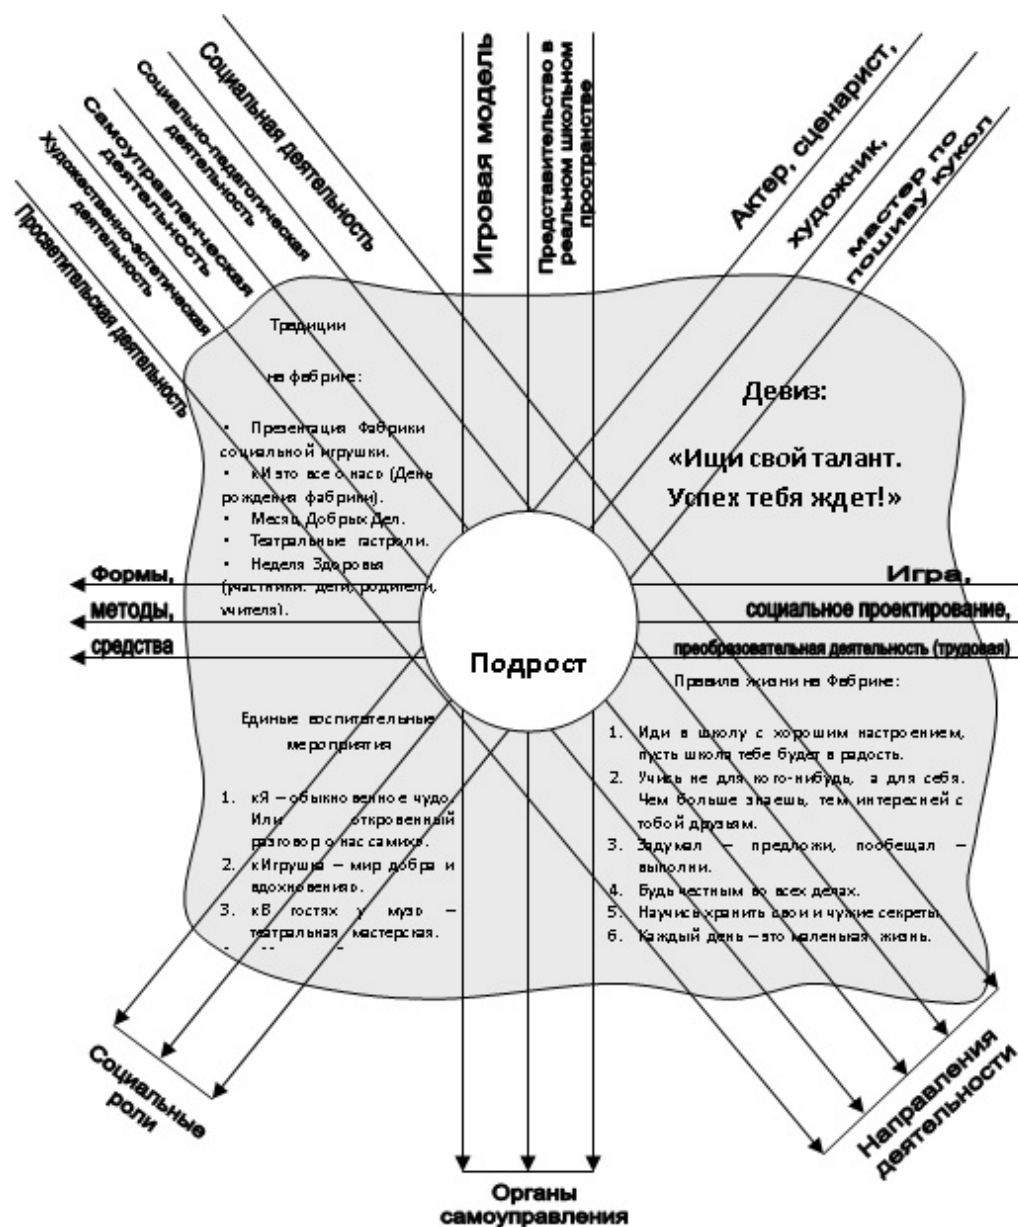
Социальная деятельность

Социально-педагогическая деятельность

Самоуправленческая деятельность

Художественно-эстетическая деятельность

Просветительская деятельность

Игровая модель

Представительство в реальном школьном пространстве

Актер, сценарист,

художник,

мастер по пошиву кукол

Традиции

на фабрике:

• Презентация Фабрики социальной игрушки.
• «И это все о нас» (День рождения фабрики).
• Месяц Добрых Дел.
• Театральные гастроли.
• Неделя Здоровья (участники: дети, родители, учителя).

Девиз:

«Ищи свой талант. Успех тебя ждет!»

Формы,

методы,

средства

Игра,

социальное проектирование,

преобразовательная деятельность (трудовая)

Подрост

Единые воспитательные мероприятия

1. «Я – обыкновенное чудо. Или откровенный разговор о нас самих».
2. «Игрушка – мир добра и вдохновения».
3. «В гостях у музы – театральная мастерская».

Правила жизни на Фабрике:

1. Иди в школу с хорошим настроением, пусть школа тебе будет в радость.
2. Учись не для кого-нибудь, а для себя. Чем больше знаешь, тем интересней с тобой друзьям.
3. Задумал – предложи, пообещал – выполни.
4. Будь честным во всех делах.
5. Научись хранить свои и чужие секреты.
6. Каждый день – это маленькая жизнь.

Социальные роли

Органы самоуправления

Направления деятельности